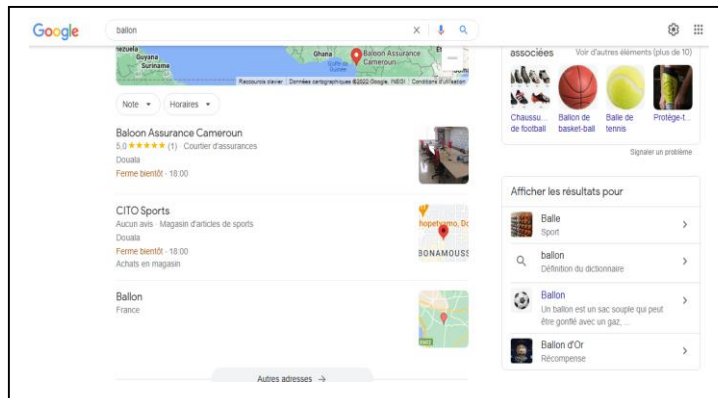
Google

ballon

nezuela
Guyana
Suriname
Ghana
Balloon Assurance Cameroun
Golfe de Guinée
Raccourcis clavier | Données cartographiques ©2022 Google, INEGI | Conditions d'utilisation

Note ▾
Horaires ▾

Baloon Assurance Cameroun
5,0 ★★★★★ (1) · Courtier d'assurances
Douala
Fermé bientôt · 18:00

CITO Sports
Aucun avis · Magasin d'articles de sports
Douala
Fermé bientôt · 18:00
Achats en magasin

hopetyamo, Do
BONAMOUSS

Ballon
France

Autres adresses →

associées
Voir d'autres éléments (plus de 10)

Chaussu... de football
Ballon de basket-ball
Balle de tennis
Protège-t...

Signaler un problème

Afficher les résultats pour

Balle
Sport

ballon
Définition du dictionnaire

Ballon
Un ballon est un sac souple qui peut être gonflé avec un gaz, ...

Ballon d'Or
Récompense